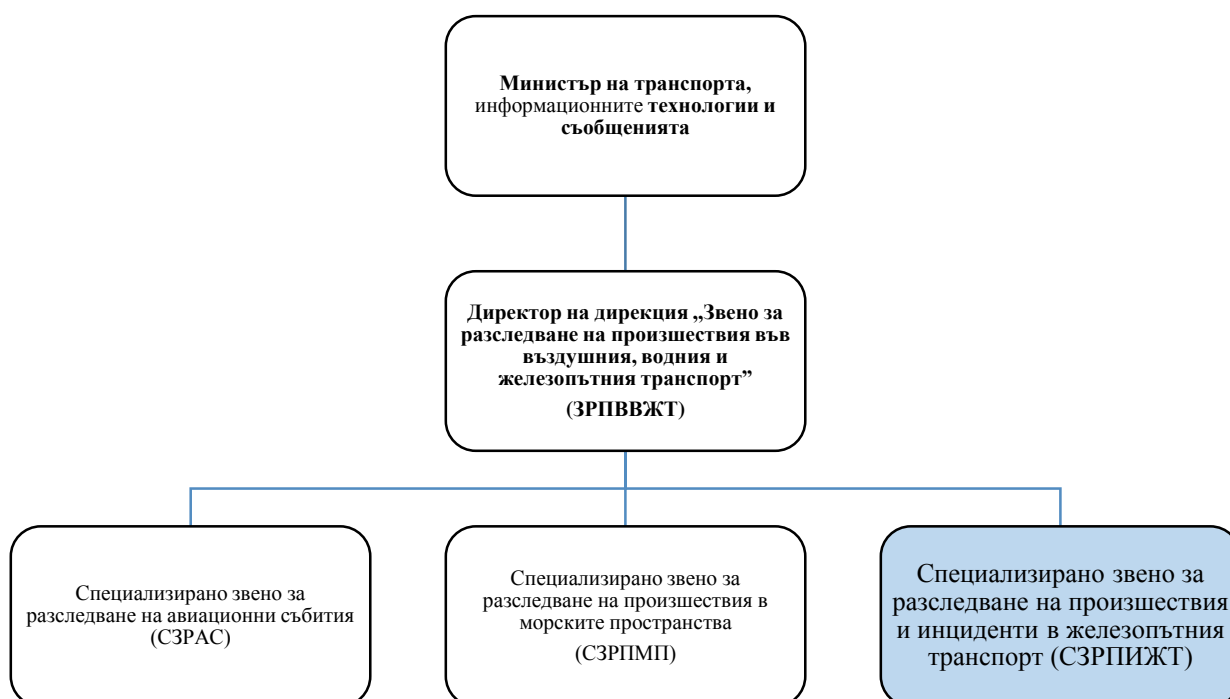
**Министър на транспорта,** информационните **технологии и съобщенията**

**Директор на дирекция „Звено за разследване на произшествия във въздушния, водния и железопътния транспорт"**
**(ЗРПВВЖТ)**

Специализирано звено за разследване на авиационни събития (СЗРАС)

Специализирано звено за разследване на произшествия в морските пространства
(СЗРПМП)

Специализирано звено за разследване на произшествия и инциденти в железопътния транспорт (СЗРПИЖТ)